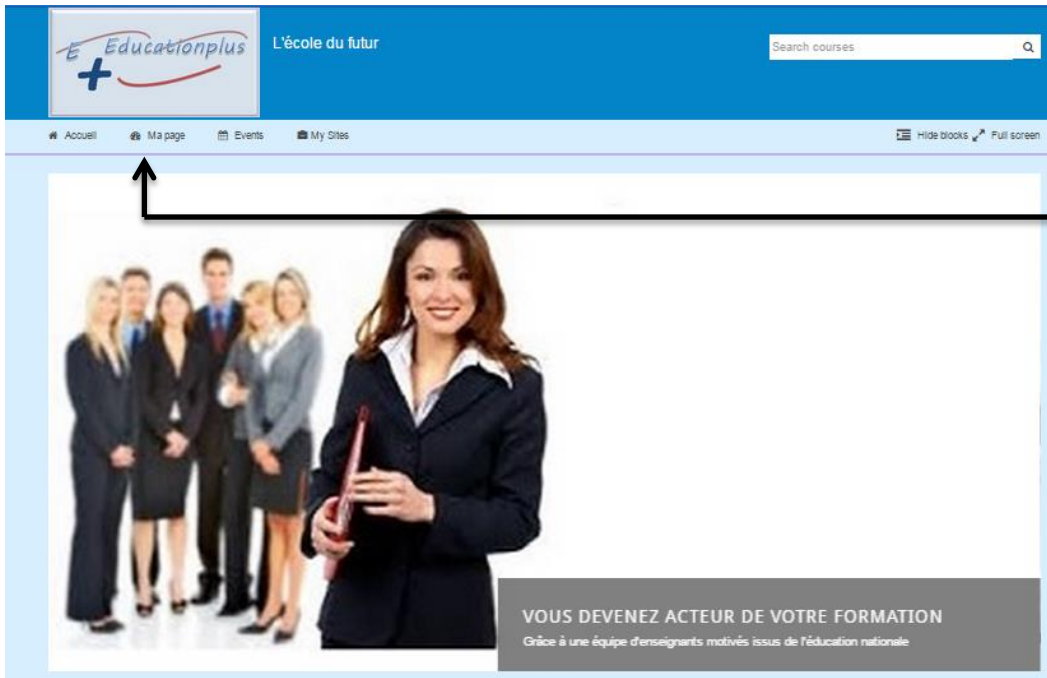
E Educationplus +

L'école du futur

Search courses

Accueil Ma page Events My Sites

Hide blocks Full screen

VOUS DEVENEZ ACTEUR DE VOTRE FORMATION

Grâce à une équipe d'enseignants motivés issus de l'éducation nationale